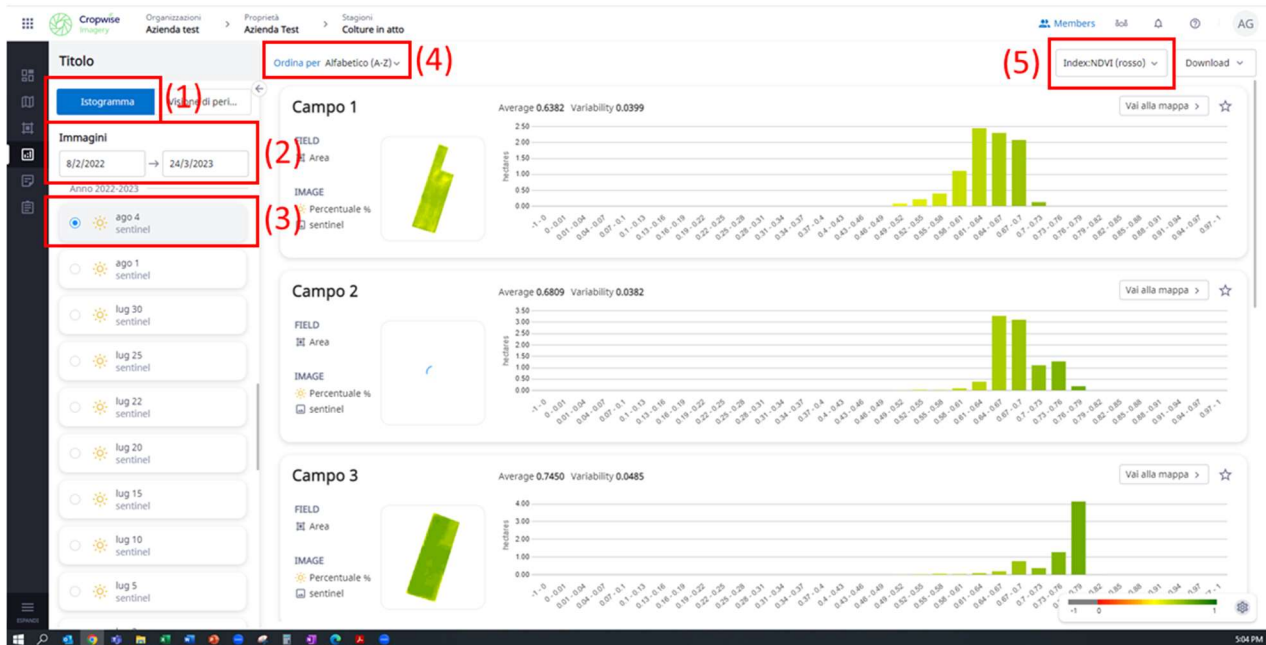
Cropwise Imagery | Organizzazioni Azienda test > Proprietà Azienda Test > Stagioni Colture in atto | Members | AG

Titolo

Istogramma | Visione di peri... (1)

Immagini (2)
8/2/2022 → 24/3/2023
Anno 2022-2023

ago 4 sentinel (3)
ago 1 sentinel
lug 30 sentinel
lug 25 sentinel
lug 22 sentinel
lug 20 sentinel
lug 15 sentinel
lug 10 sentinel
lug 5 sentinel

ESPANDI

Ordina per Alfabetico (A-Z) (4)

(5) Index:NDVI (rosso) | Download

Campo 1
FIELD
Area
IMAGE
Percentuale %
sentinel
Average 0.6382 Variability 0.0399
Vai alla mappa >
hectares
2.50, 2.00, 1.50, 1.00, 0.50, 0.00
-1 - 0, 0 - 0.01, 0.01 - 0.04, 0.04 - 0.07, 0.07 - 0.1, 0.1 - 0.13, 0.13 - 0.16, 0.16 - 0.19, 0.19 - 0.22, 0.22 - 0.25, 0.25 - 0.28, 0.28 - 0.31, 0.31 - 0.34, 0.34 - 0.37, 0.37 - 0.4, 0.4 - 0.43, 0.43 - 0.46, 0.46 - 0.49, 0.49 - 0.52, 0.52 - 0.55, 0.55 - 0.58, 0.58 - 0.61, 0.61 - 0.64, 0.64 - 0.67, 0.67 - 0.7, 0.7 - 0.73, 0.73 - 0.76, 0.76 - 0.79, 0.79 - 0.82, 0.82 - 0.85, 0.85 - 0.88, 0.88 - 0.91, 0.91 - 0.94, 0.94 - 0.97, 0.97 - 1

Campo 2
FIELD
Area
IMAGE
Percentuale %
sentinel
Average 0.6809 Variability 0.0382
Vai alla mappa >
hectares
3.50, 3.00, 2.50, 2.00, 1.50, 1.00, 0.50, 0.00
-1 - 0, 0 - 0.01, 0.01 - 0.04, 0.04 - 0.07, 0.07 - 0.1, 0.1 - 0.13, 0.13 - 0.16, 0.16 - 0.19, 0.19 - 0.22, 0.22 - 0.25, 0.25 - 0.28, 0.28 - 0.31, 0.31 - 0.34, 0.34 - 0.37, 0.37 - 0.4, 0.4 - 0.43, 0.43 - 0.46, 0.46 - 0.49, 0.49 - 0.52, 0.52 - 0.55, 0.55 - 0.58, 0.58 - 0.61, 0.61 - 0.64, 0.64 - 0.67, 0.67 - 0.7, 0.7 - 0.73, 0.73 - 0.76, 0.76 - 0.79, 0.79 - 0.82, 0.82 - 0.85, 0.85 - 0.88, 0.88 - 0.91, 0.91 - 0.94, 0.94 - 0.97, 0.97 - 1

Campo 3
FIELD
Area
IMAGE
Percentuale %
sentinel
Average 0.7450 Variability 0.0485
Vai alla mappa >
hectares
4.00, 3.00, 2.00, 1.00, 0.00
-1 - 0, 0 - 0.01, 0.01 - 0.04, 0.04 - 0.07, 0.07 - 0.1, 0.1 - 0.13, 0.13 - 0.16, 0.16 - 0.19, 0.19 - 0.22, 0.22 - 0.25, 0.25 - 0.28, 0.28 - 0.31, 0.31 - 0.34, 0.34 - 0.37, 0.37 - 0.4, 0.4 - 0.43, 0.43 - 0.46, 0.46 - 0.49, 0.49 - 0.52, 0.52 - 0.55, 0.55 - 0.58, 0.58 - 0.61, 0.61 - 0.64, 0.64 - 0.67, 0.67 - 0.7, 0.7 - 0.73, 0.73 - 0.76, 0.76 - 0.79, 0.79 - 0.82, 0.82 - 0.85, 0.85 - 0.88, 0.88 - 0.91, 0.91 - 0.94, 0.94 - 0.97, 0.97 - 1

-1 0 1

5:04 PM